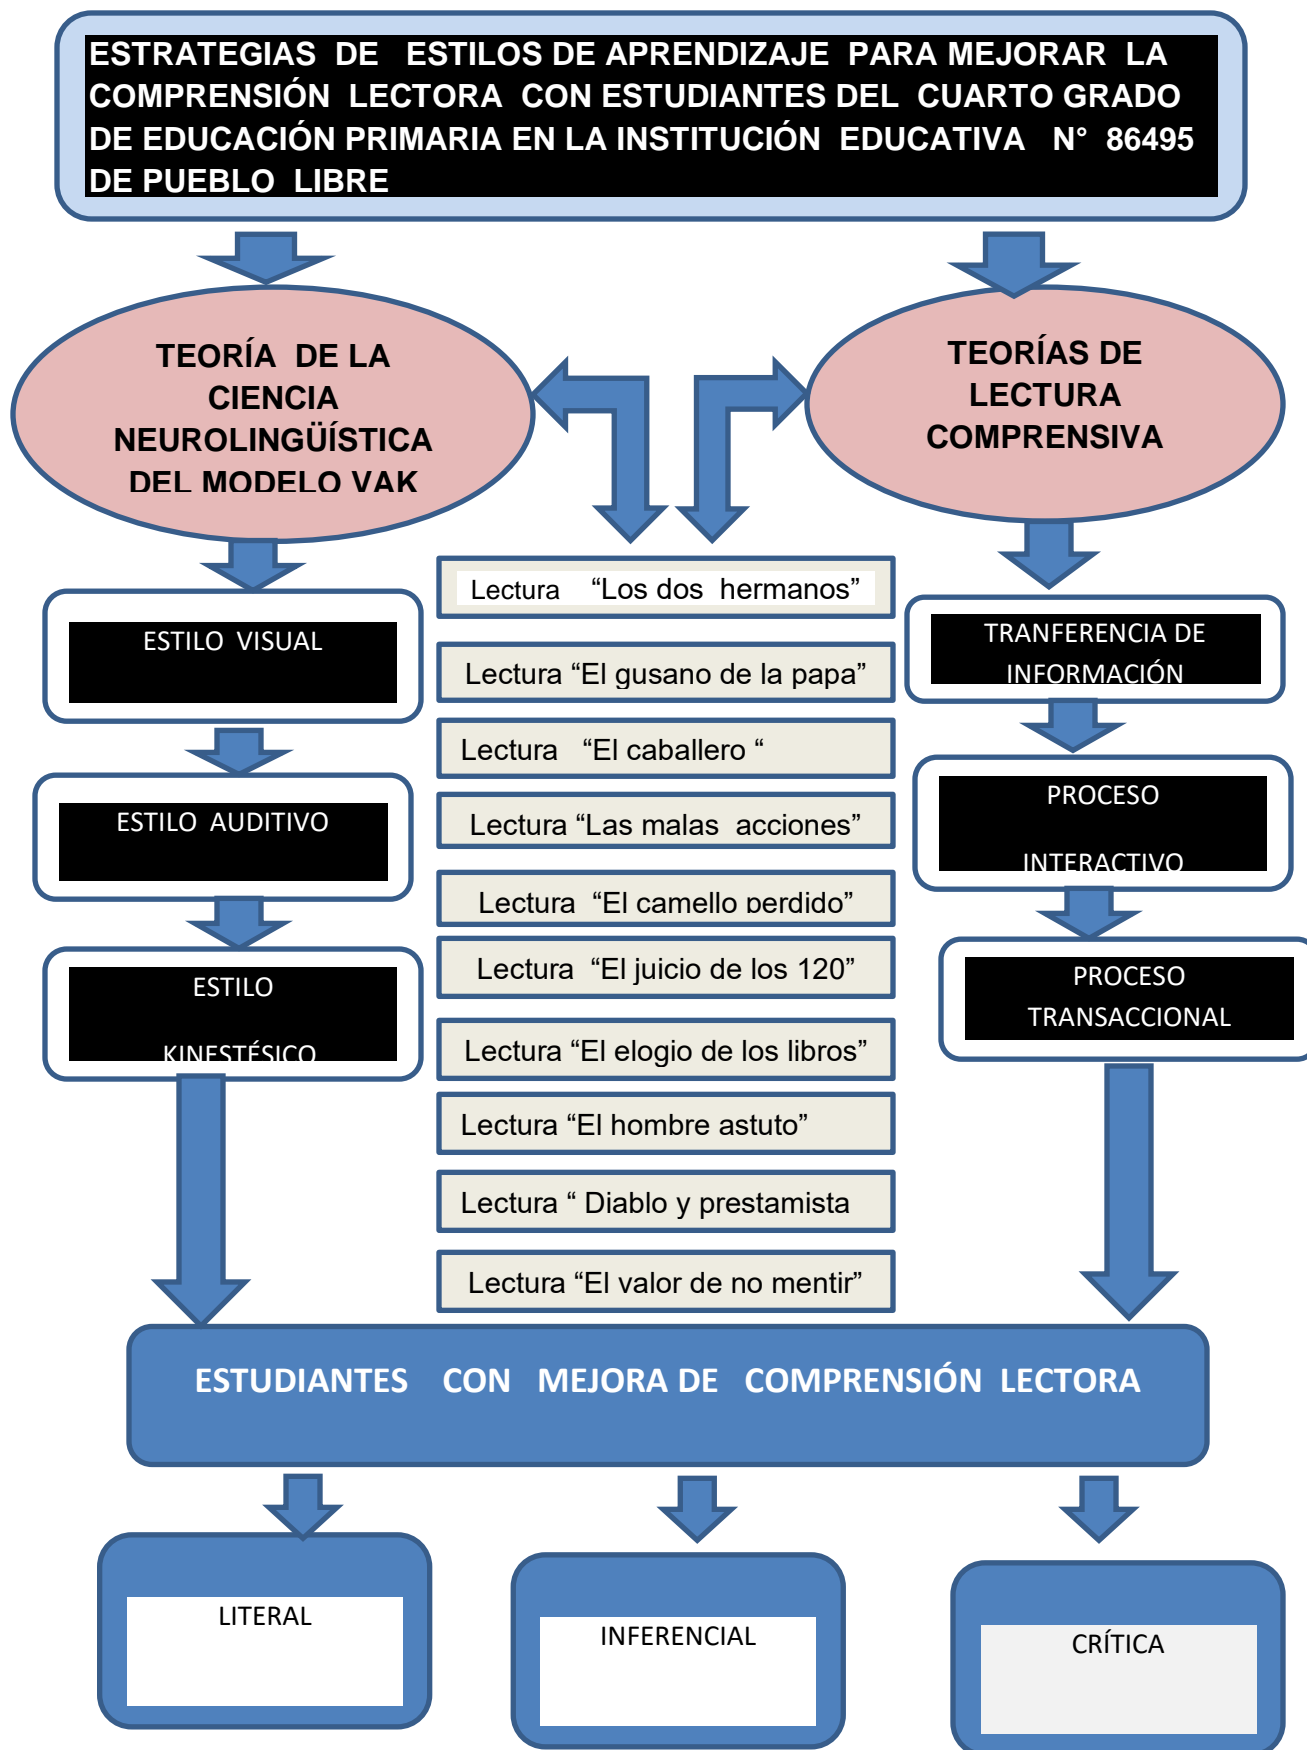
ESTRATEGIAS DE ESTILOS DE APRENDIZAJE PARA MEJORAR LA COMPRENSIÓN LECTORA CON ESTUDIANTES DEL CUARTO GRADO DE EDUCACIÓN PRIMARIA EN LA INSTITUCIÓN EDUCATIVA N° 86495 DE PUEBLO LIBRE

TEORÍA DE LA CIENCIA NEUROLINGÜÍSTICA DEL MODELO VAK

TEORÍAS DE LECTURA COMPRENSIVA

ESTILO VISUAL

ESTILO AUDITIVO

ESTILO KINESTÉSICO

Lectura “Los dos hermanos”

Lectura “El gusano de la papa”

Lectura “El caballero “

Lectura “Las malas acciones”

Lectura “El camello perdido”

Lectura “El juicio de los 120”

Lectura “El elogio de los libros”

Lectura “El hombre astuto”

Lectura “ Diablo y prestamista

Lectura “El valor de no mentir”

TRANFERENCIA DE INFORMACIÓN

PROCESO INTERACTIVO

PROCESO TRANSACCIONAL

ESTUDIANTES CON MEJORA DE COMPRENSIÓN LECTORA

LITERAL

INFERENCIAL

CRÍTICA